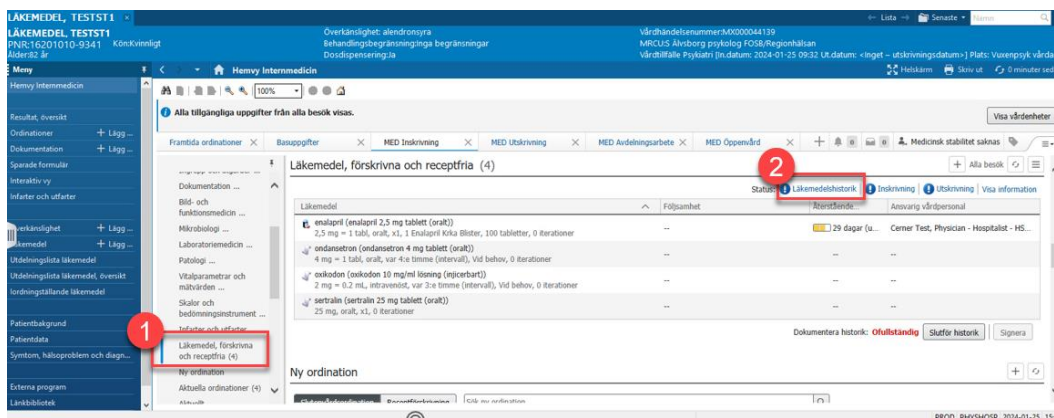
LÄKEMEDEL, TESTST1
LÄKEMEDEL, TESTST1
PNR:16201010-9341 Kön:Kvinnligt
Ålder:82 år

Överkänslighet: alendronsyra
Behandlingsbegränsning:Inga begränsningar
Dosdispensering:Ja

Vårdhändelsenummer:MX000044139
MRCU:S Alvsborg psykolog FOSB/Regionhälsan
Vårdtillfälle Psykiatri [In.datum: 2024-01-25 09:32 Ut.datum: <inget – utskrivningsdatum>] Plats: Vuxenpsyk vårda

← Lista → Senaste Namn

Meny
Hemvy Internmedicin
Helskärm Skriv ut 0 minuter sed

Hemvy Internmedicin
Resultat, översikt
Ordinationer + Lägg ...
Dokumentation + Lägg ...
Sparade formulär
Interaktiv vy
Infarter och utfarter
Överkänslighet + Lägg ...
Läkemedel + Lägg ...
Utdelningslista läkemedel
Utdelningslista läkemedel, översikt
Iordningställande läkemedel
Patientbakgrund
Patientdata
Symtom, hälsoproblem och diagn...
Externa program
Länkbibliotek

100%

Alla tillgängliga uppgifter från alla besök visas.
Visa vårdenheter

Framtida ordinationer | Basuppgifter | MED Inskrivning | MED Utskrivning | MED Avdelningsarbete | MED Öppenvård | Medicinsk stabilitet saknas

Dokumentation ...
Bild- och funktionsmedicin ...
Mikrobiologi ...
Laboratoriemedicin ...
Patologi ...
Vitalparametrar och mätvärden ...
Skalor och bedömningsinstrument ...
Infarter och utfarter ...
Läkemedel, förskrivna och receptfria (4)
Ny ordination
Aktuella ordinationer (4)
Aktuellt

Läkemedel, förskrivna och receptfria (4)
Alla besök

Status: Läkemedelshistorik | Inskrivning | Utskrivning | Visa information

| Läkemedel | Följsamhet | Återstående... | Ansvarig vårdpersonal |
|---|---|---|---|
| enalapril (enalapril 2,5 mg tablett (oralt)) 2,5 mg = 1 tabl, oralt, x1, 1 Enalapril Krka Blister, 100 tabletter, 0 iterationer | -- | 29 dagar (u... | Cerner Test, Physician - Hospitalist - HS... |
| ondansetron (ondansetron 4 mg tablett (oralt)) 4 mg = 1 tabl, oralt, var 4:e timme (intervall), Vid behov, 0 iterationer | -- | -- | -- |
| oxikodon (oxikodon 10 mg/ml lösning (injicerbart)) 2 mg = 0.2 mL, intravenöst, var 3:e timme (intervall), Vid behov, 0 iterationer | -- | -- | -- |
| sertralin (sertralin 25 mg tablett (oralt)) 25 mg, oralt, x1, 0 iterationer | -- | -- | -- |

Dokumentera historik: Ofullständig | Slutför historik | Signera

Ny ordination
Receptförskrivning | Sök ny ordination

1
2

PROD PHYSHOSP 2024-01-25 15